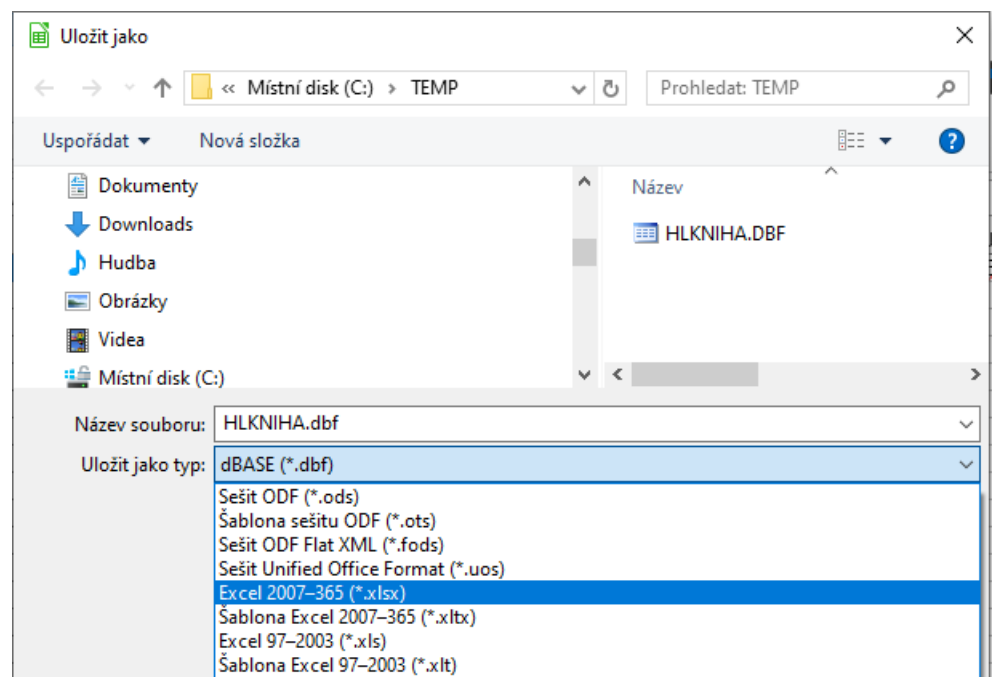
Uložit jako

« Místní disk (C:) › TEMP

Prohledat: TEMP

Uspořádat ▾ Nová složka

Dokumenty
Downloads
Hudba
Obrázky
Videa
Místní disk (C:)

Název

HLKNIHA.DBF

Název souboru: HLKNIHA.dbf

Uložit jako typ: dBASE (*.dbf)

Sešit ODF (*.ods)
Šablona sešitu ODF (*.ots)
Sešit ODF Flat XML (*.fods)
Sešit Unified Office Format (*.uos)
Excel 2007–365 (*.xlsx)
Šablona Excel 2007–365 (*.xltx)
Excel 97–2003 (*.xls)
Šablona Excel 97–2003 (*.xlt)